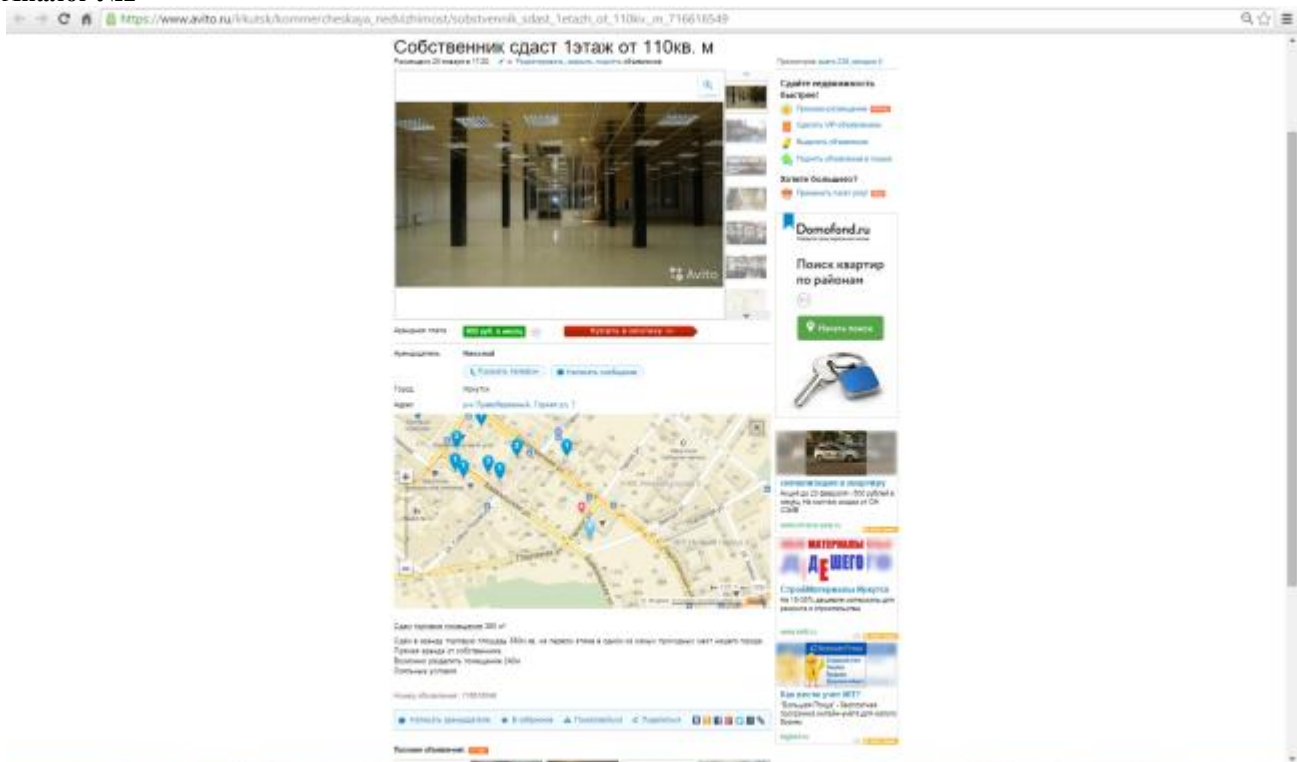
https://www.avito.ru/irkutsk/kommercheskaya_nedvizhimost/sobstvennik_sdast_1etazh_ot_110kv_m_716616549

Собственник сдаст 1этаж от 110кв. м

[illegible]

Сдайте недвижимость быстрее!

Хотите большего?

Avito

Domofond.ru

Поиск квартир по районам

Начать поиск

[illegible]

Арендная плата

Арендодатель

Николай

Город

Иркутск

Адрес

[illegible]

МАТЕРИАЛЫ ДЕШЕГО

СтройМатериалы Иркутска

Как вести учет ИП?

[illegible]